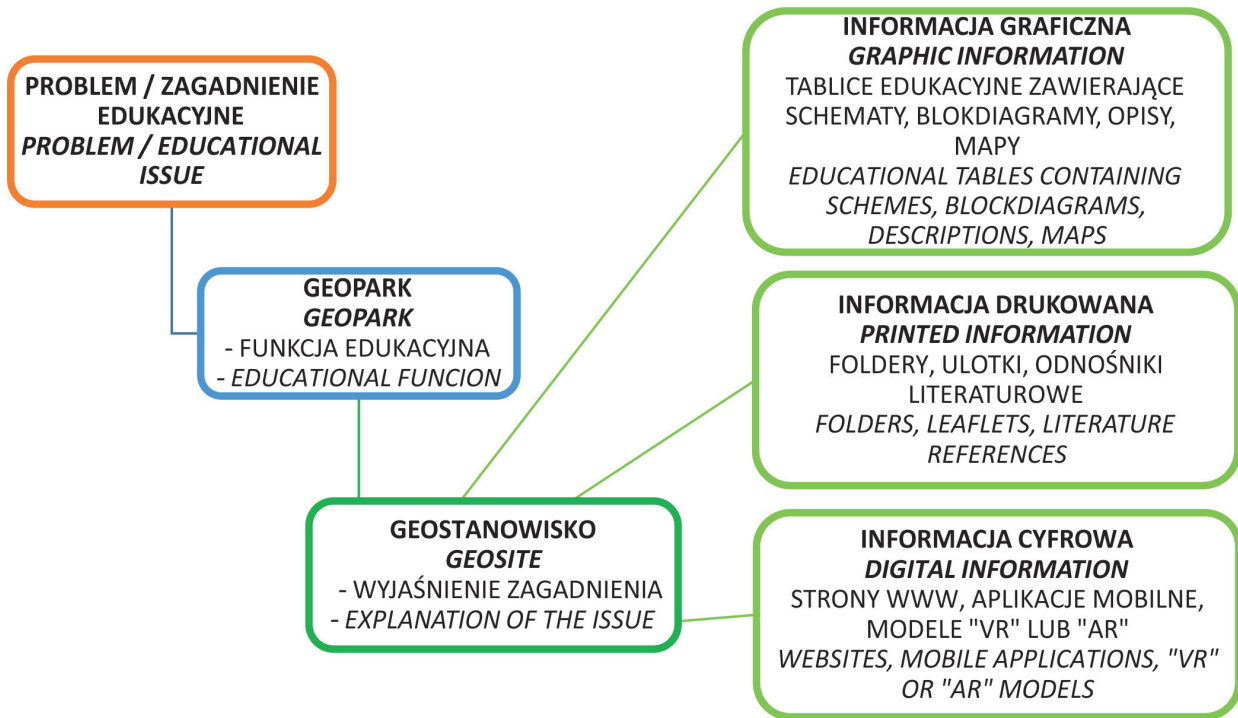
PROBLEM / ZAGADNIENIE EDUKACYJNE
*PROBLEM / EDUCATIONAL ISSUE*

GEOPARK
*GEOPARK*
- FUNKCJA EDUKACYJNA
- *EDUCATIONAL FUNCION*

GEOSTANOWISKO
*GEOSITE*
- WYJAŚNIENIE ZAGADNIENIA
- *EXPLANATION OF THE ISSUE*

INFORMACJA GRAFICZNA
*GRAPHIC INFORMATION*
TABLICE EDUKACYJNE ZAWIERAJĄCE SCHEMATY, BLOKDIAGRAMY, OPISY, MAPY
*EDUCATIONAL TABLES CONTAINING SCHEMES, BLOCKDIAGRAMS, DESCRIPTIONS, MAPS*

INFORMACJA DRUKOWANA
*PRINTED INFORMATION*
FOLDERY, ULOTKI, ODNOŚNIKI LITERATUROWE
*FOLDERS, LEAFLETS, LITERATURE REFERENCES*

INFORMACJA CYFROWA
*DIGITAL INFORMATION*
STRONY WWW, APLIKACJE MOBILNE, MODELE "VR" LUB "AR"
*WEBSITES, MOBILE APPLICATIONS, "VR" OR "AR" MODELS*